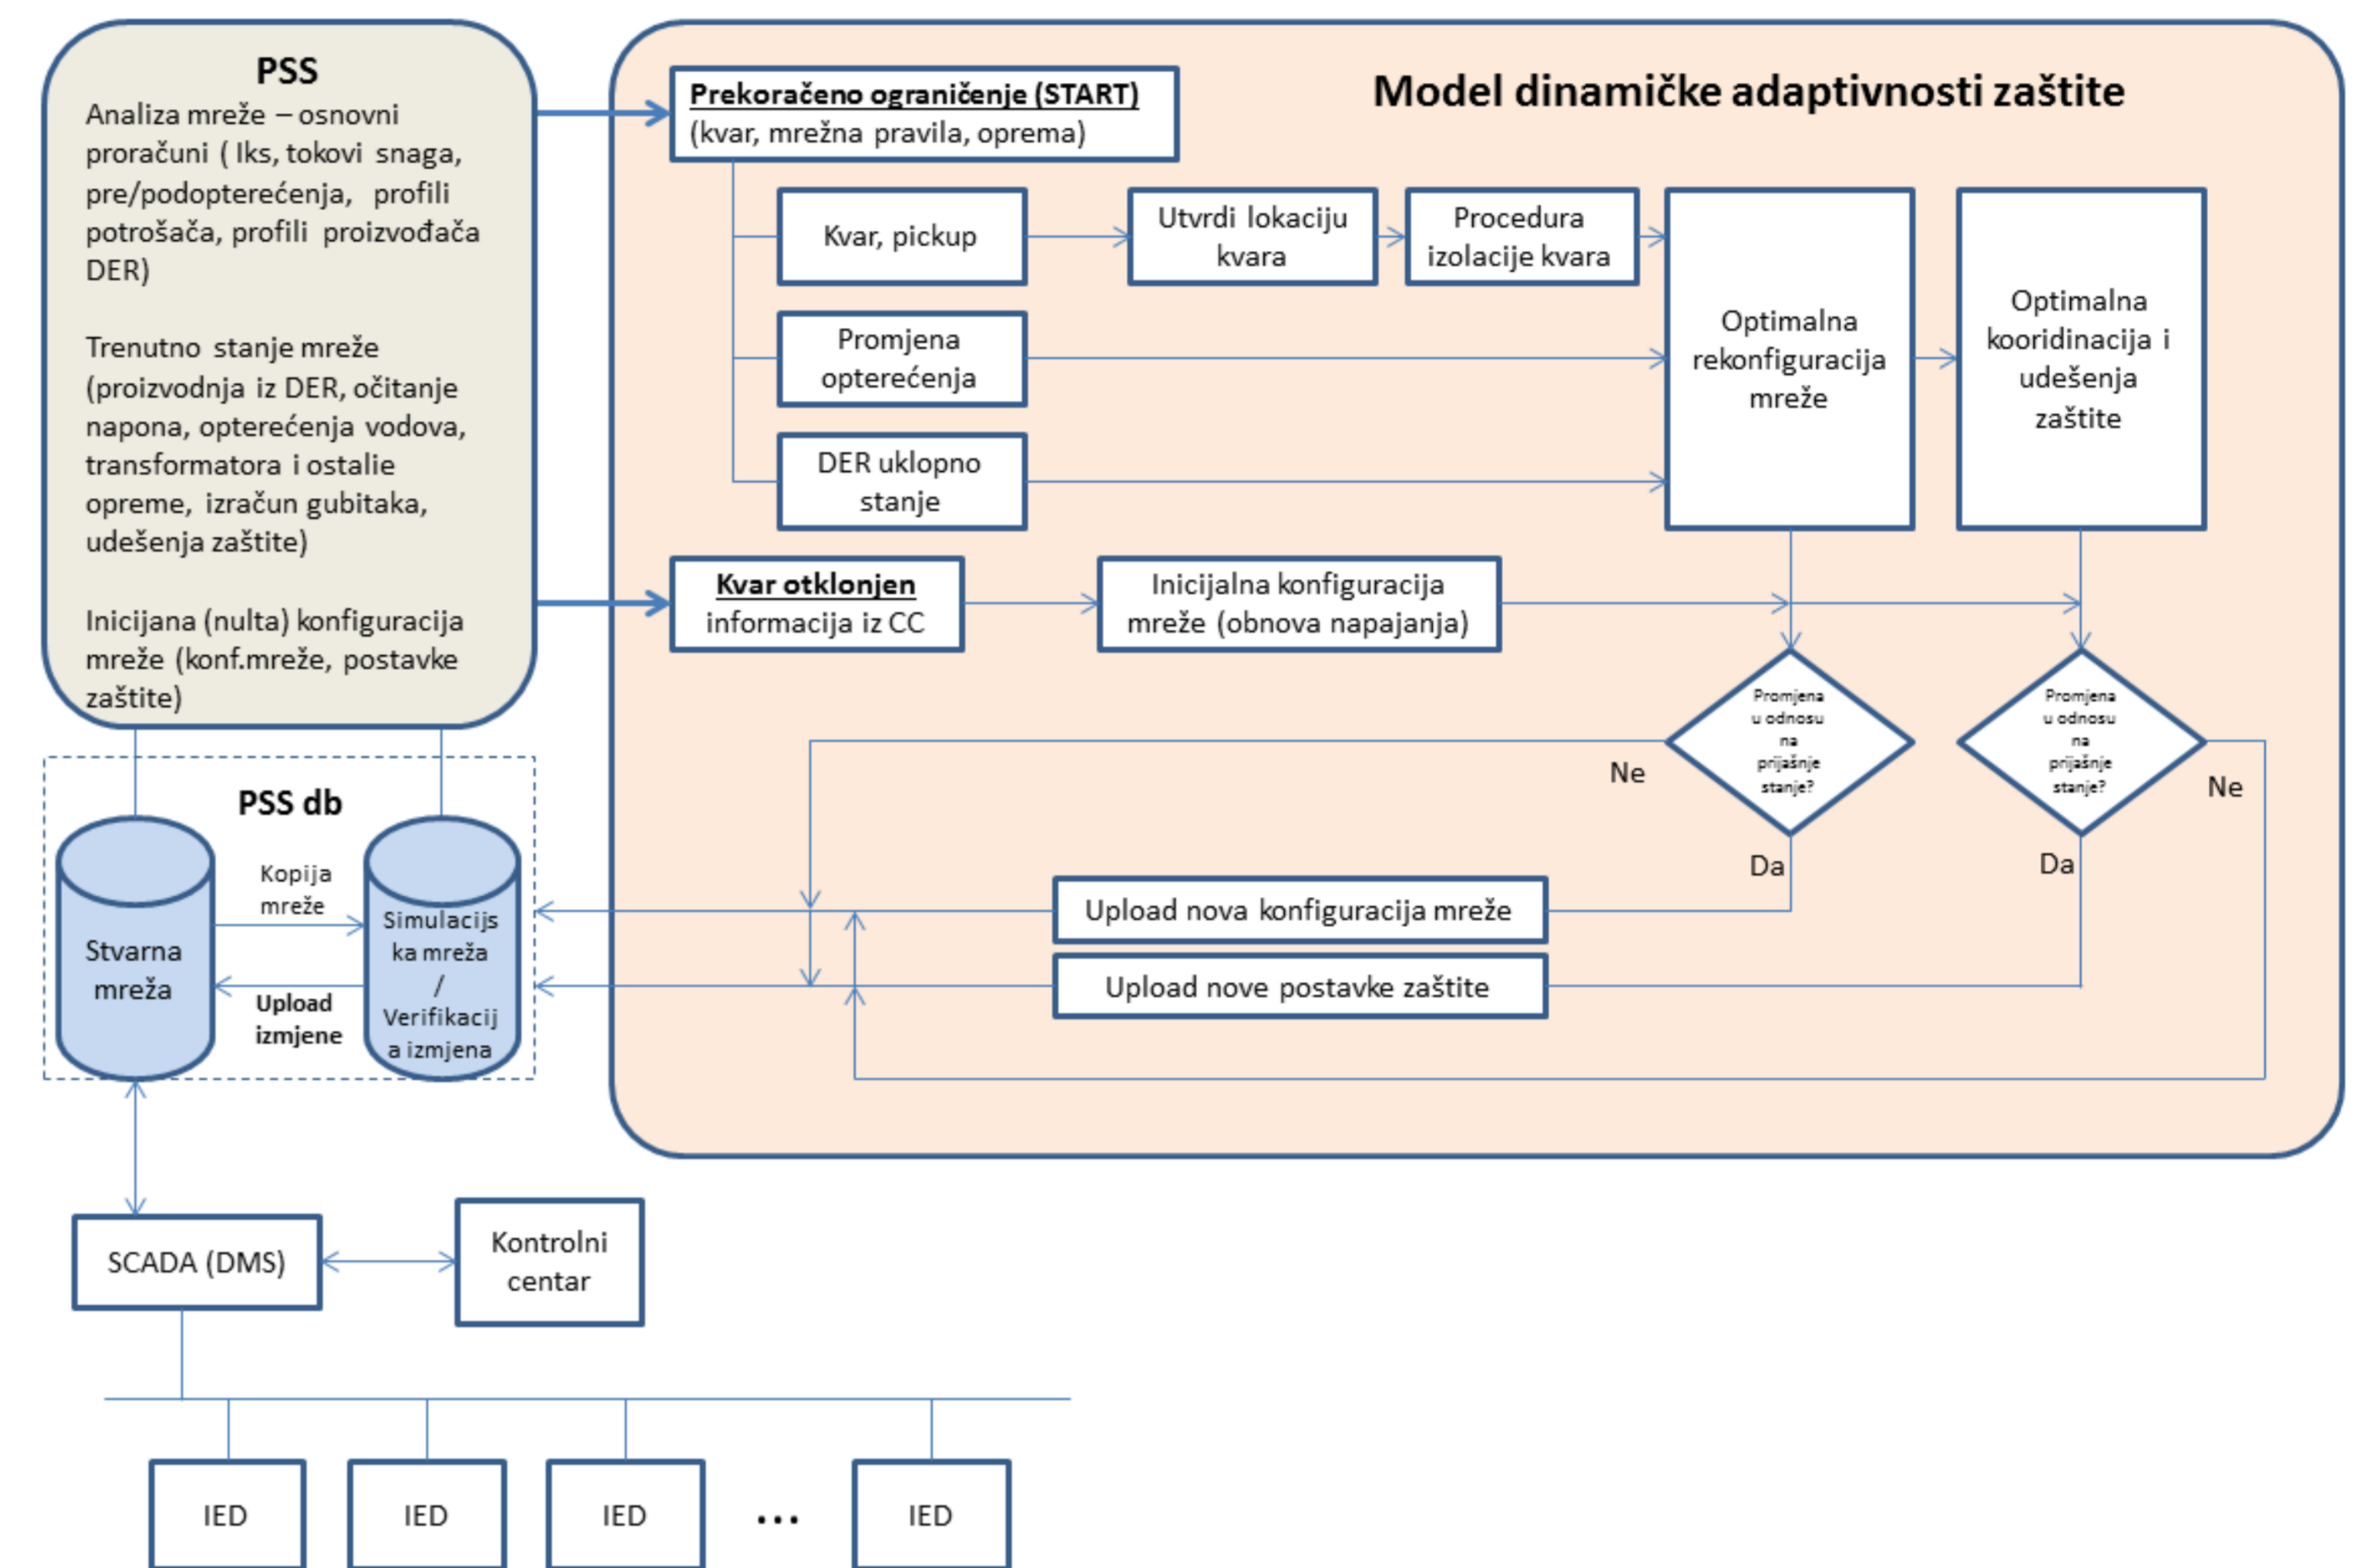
PSS
Analiza mreže – osnovni proračuni ( Iks, tokovi snaga, pre/podopterećenja, profili potrošača, profili proizvođača DER)

Trenutno stanje mreže (proizvodnja iz DER, očitanje napona, opterećenja vodova, transformatora i ostalie opreme, izračun gubitaka, udešenja zaštite)

Inicijana (nulta) konfiguracija mreže (konf.mreže, postavke zaštite)

Model dinamičke adaptivnosti zaštite

Prekoračeno ograničenje (START)
(kvar, mrežna pravila, oprema)

Kvar, pickup

Utvrdi lokaciju kvara

Procedura izolacije kvara

Promjena opterećenja

DER uklopno stanje

Optimalna rekonfiguracija mreže

Optimalna kooridinacija i udešenja zaštite

Kvar otklonjen
informacija iz CC

Inicijalna konfiguracija mreže (obnova napajanja)

Promjena u odnosu na prijašnje stanje?

Promjena u odnosu na prijašnje stanje?

Ne

Ne

Da

Da

PSS db

Kopija mreže

Stvarna mreža

Simulacijska mreža / Verifikacija izmjena

Upload izmjene

Upload nova konfiguracija mreže

Upload nove postavke zaštite

SCADA (DMS)

Kontrolni centar

IED

IED

IED

...

IED